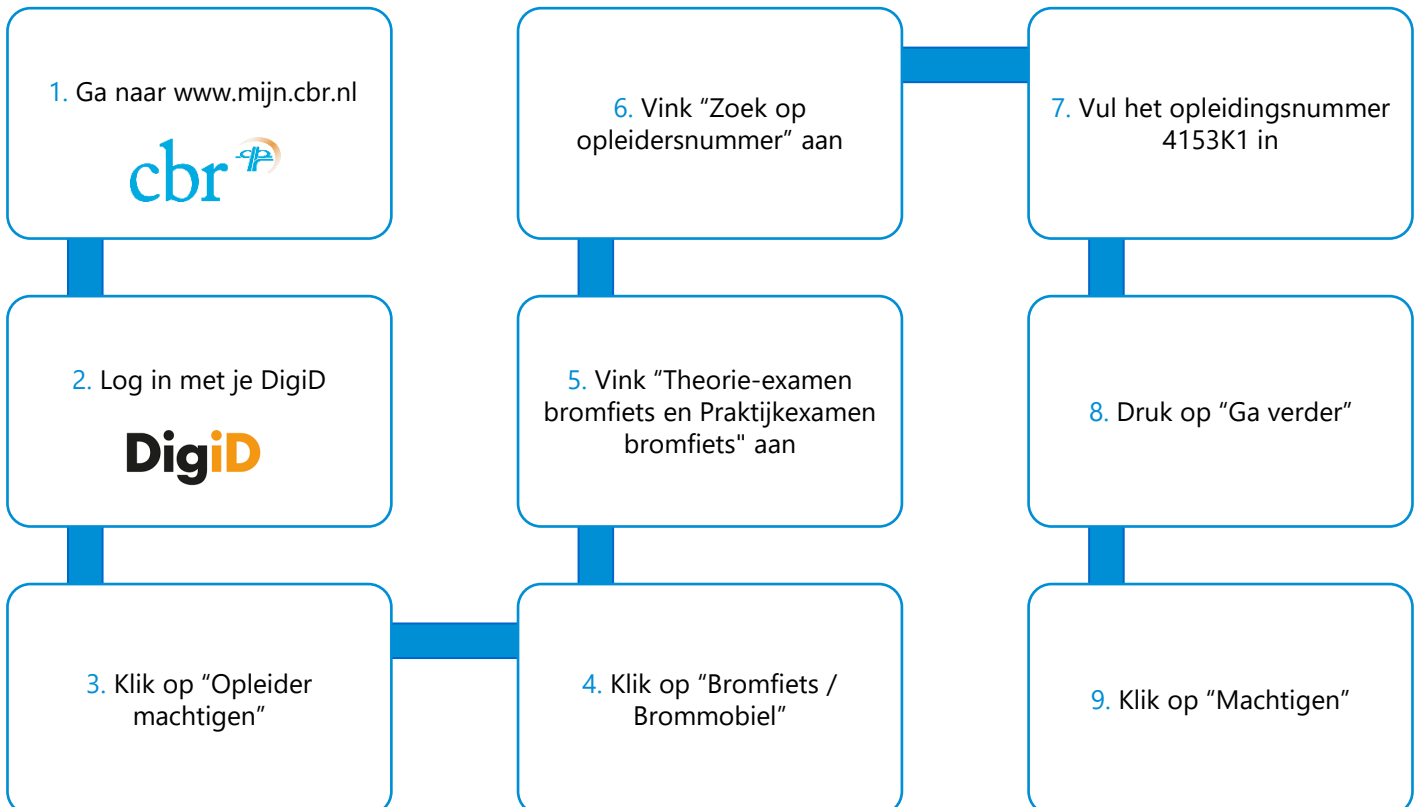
1. Ga naar www.mijn.cbr.nl

cbr

2. Log in met je DigiD

DigiD

3. Klik op “Opleider machtigen”

4. Klik op “Bromfiets / Brommobiel”

5. Vink “Theorie-examen bromfiets en Praktijkexamen bromfiets" aan

6. Vink “Zoek op opleidersnummer” aan

7. Vul het opleidingsnummer 4153K1 in

8. Druk op “Ga verder”

9. Klik op “Machtigen”